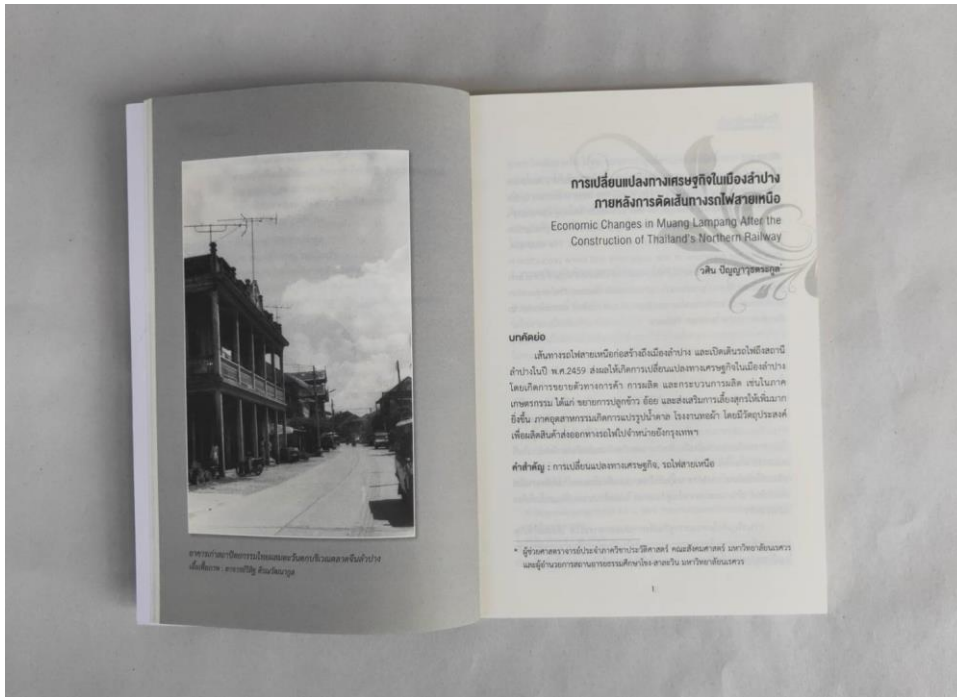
การเปลี่ยนแปลงทางเศรษฐกิจในเมืองลำปาง ภายหลังการตัดเส้นทางรถไฟสายเหนือ

Economic Changes in Muang Lampang After the Construction of Thailand's Northern Railway

วสันต์ ปัญญาวุฒิพรรดิ์

บทคัดย่อ

เส้นทางรถไฟสายเหนือก่อสร้างถึงเมืองลำปาง และเปิดเดินรถไฟถึงสถานีลำปางในปี พ.ศ.2459 ส่งผลให้เกิดการเปลี่ยนแปลงทางเศรษฐกิจในเมืองลำปาง โดยเกิดการขยายตัวทางการค้า การผลิต และกระบวนการผลิต เช่นในภาคเกษตรกรรม ได้แก่ ขยายการปลูกข้าว อ้อย และส่งเสริมการเลี้ยงสุกรให้เพิ่มมากยิ่งขึ้น ภาคอุตสาหกรรมเกิดการแปรรูปน้ำตาล โรงงานทอผ้า โดยมีวัตถุประสงค์เพื่อผลิตสินค้าส่งออกทางรถไฟไปจำหน่ายยังกรุงเทพฯ

คำสำคัญ : การเปลี่ยนแปลงทางเศรษฐกิจ, รถไฟสายเหนือ

* ผู้ช่วยศาสตราจารย์ประจำภาควิชาประวัติศาสตร์ คณะสังคมศาสตร์ มหาวิทยาลัยนเรศวร และผู้อำนวยการสถานการศึกษา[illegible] มหาวิทยาลัยนเรศวร

1

อาคารเก่าสมัยการค้าไม้และ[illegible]ถนนตลาดจีนลำปาง

เอื้อเฟื้อภาพ : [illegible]